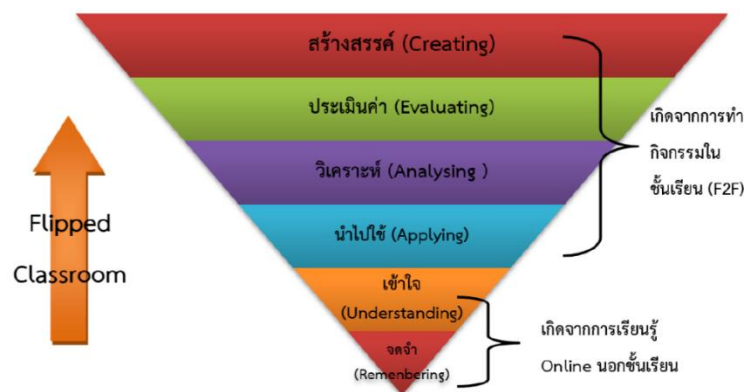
สร้างสรรค์ (Creating)

ประเมินค่า (Evaluating)

วิเคราะห์ (Analysing )

นำไปใช้ (Applying)

เข้าใจ (Understanding)

จดจำ (Remenbering)

เกิดจากการทำกิจกรรมในชั้นเรียน (F2F)

เกิดจากการเรียนรู้ Online นอกชั้นเรียน

Flipped Classroom